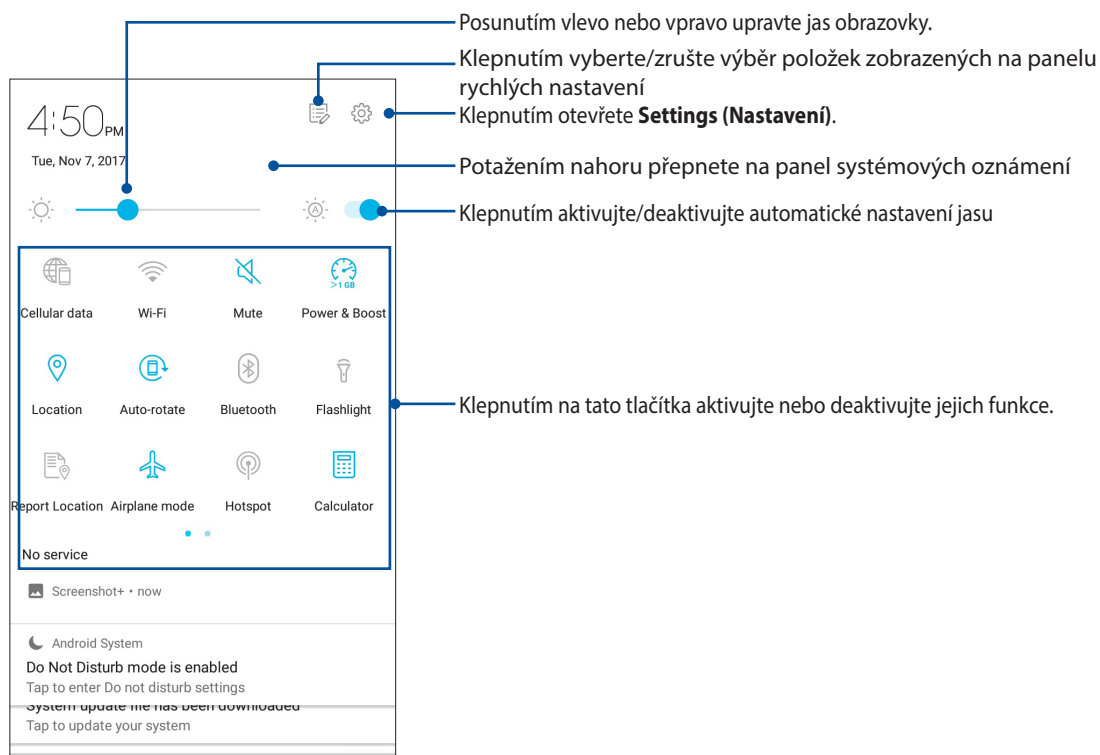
Posunutím vlevo nebo vpravo upravte jas obrazovky.

Klepnutím vyberte/zrušte výběr položek zobrazených na panelu rychlých nastavení

4:50PM

Klepnutím otevřete **Settings (Nastavení)**.

Tue, Nov 7, 2017

Potažením nahoru přepnete na panel systémových oznámení

Klepnutím aktivujte/deaktivujte automatické nastavení jasu

>1 GB

Cellular data Wi-Fi Mute Power & Boost

Location Auto-rotate Bluetooth Flashlight

Klepnutím na tato tlačítka aktivujte nebo deaktivujte jejich funkce.

Report Location Airplane mode Hotspot Calculator

No service

Screenshot+ • now

Android System

Do Not Disturb mode is enabled

Tap to enter Do not disturb settings

System update file has been downloaded

Tap to update your system